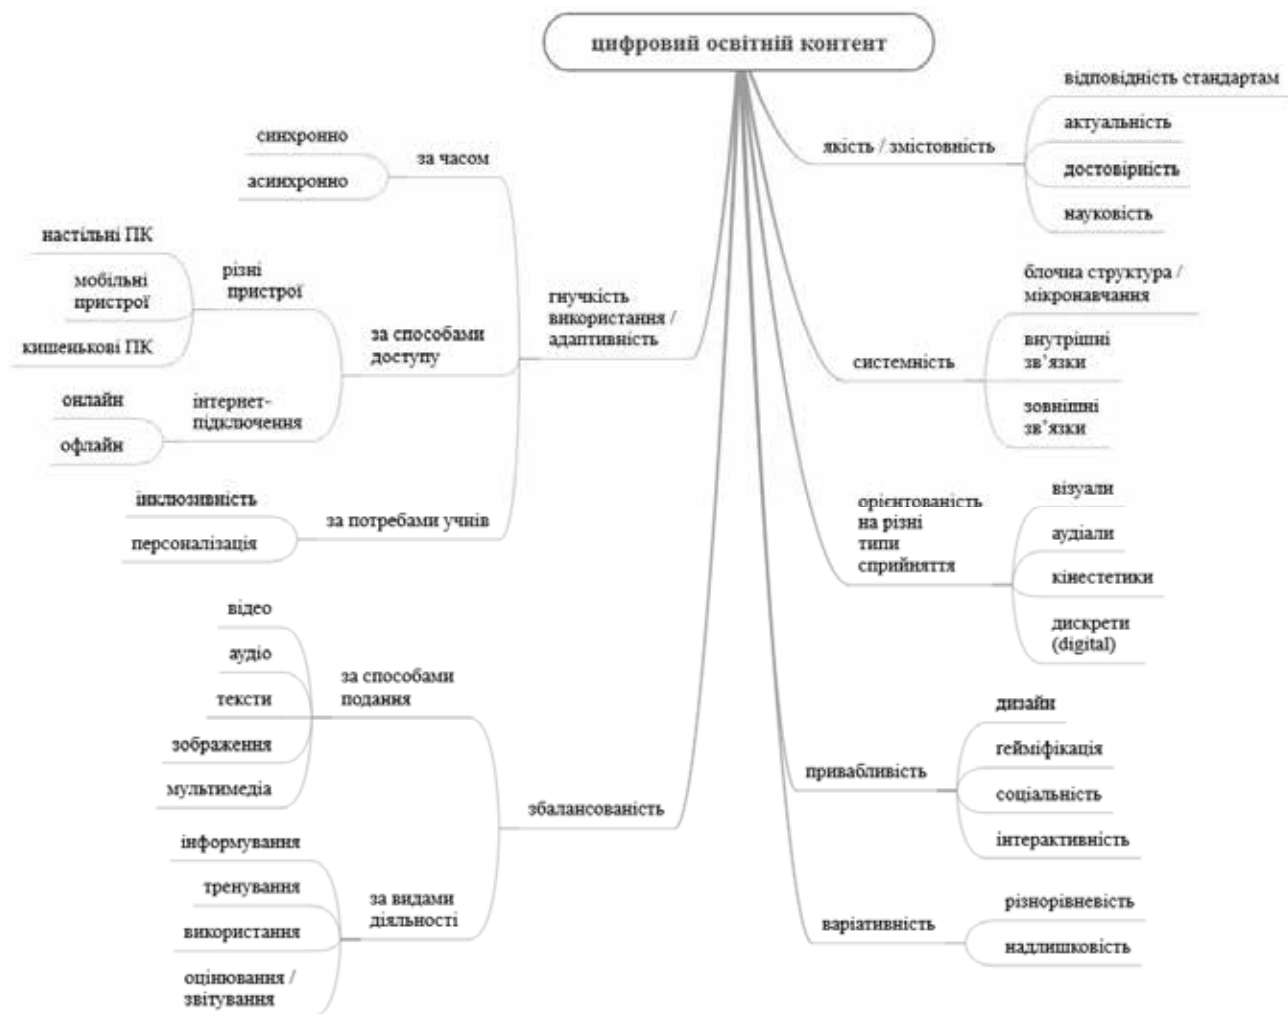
цифровий освітній контент

синхронно
асинхронно
за часом
настільні ПК
мобільні пристрої
кишенькові ПК
різні пристрої
за способами доступу
онлайн
офлайн
інтернет-підключення
інклюзивність
персоналізація
за потребами учнів
гнучкість використання / адаптивність

відео
аудіо
тексти
зображення
мультимедіа
за способами подання
інформування
тренування
використання
оцінювання / звітування
за видами діяльності
збалансованість

якість / змістовність
відповідність стандартам
актуальність
достовірність
науковість

системність
блочна структура / мікронавчання
внутрішні зв'язки
зовнішні зв'язки

орієнтованість на різні типи сприйняття
візуали
аудіали
кінестетики
дискрети (digital)

привабливість
дизайн
геймікація
соціальність
інтерактивність

варіативність
різнорівневість
надлишковість